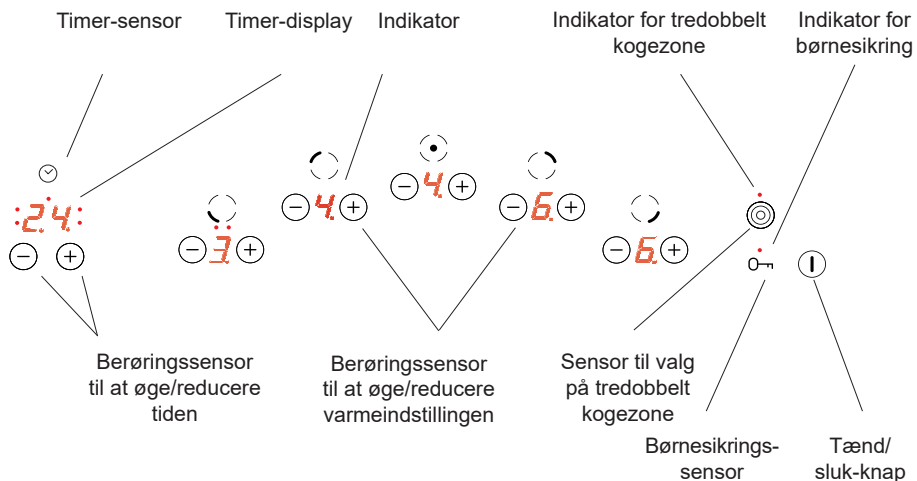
Timer-sensor

Timer-display

Indikator

Indikator for tredobbelt kogezone

Indikator for børnesikring

24

3

4

4

6

6

Berøringssensor til at øge/reducere tiden

Berøringssensor til at øge/reducere varmeindstillingen

Sensor til valg på tredobbelt kogezone

Børnesikrings-sensor

Tænd/ sluk-knap